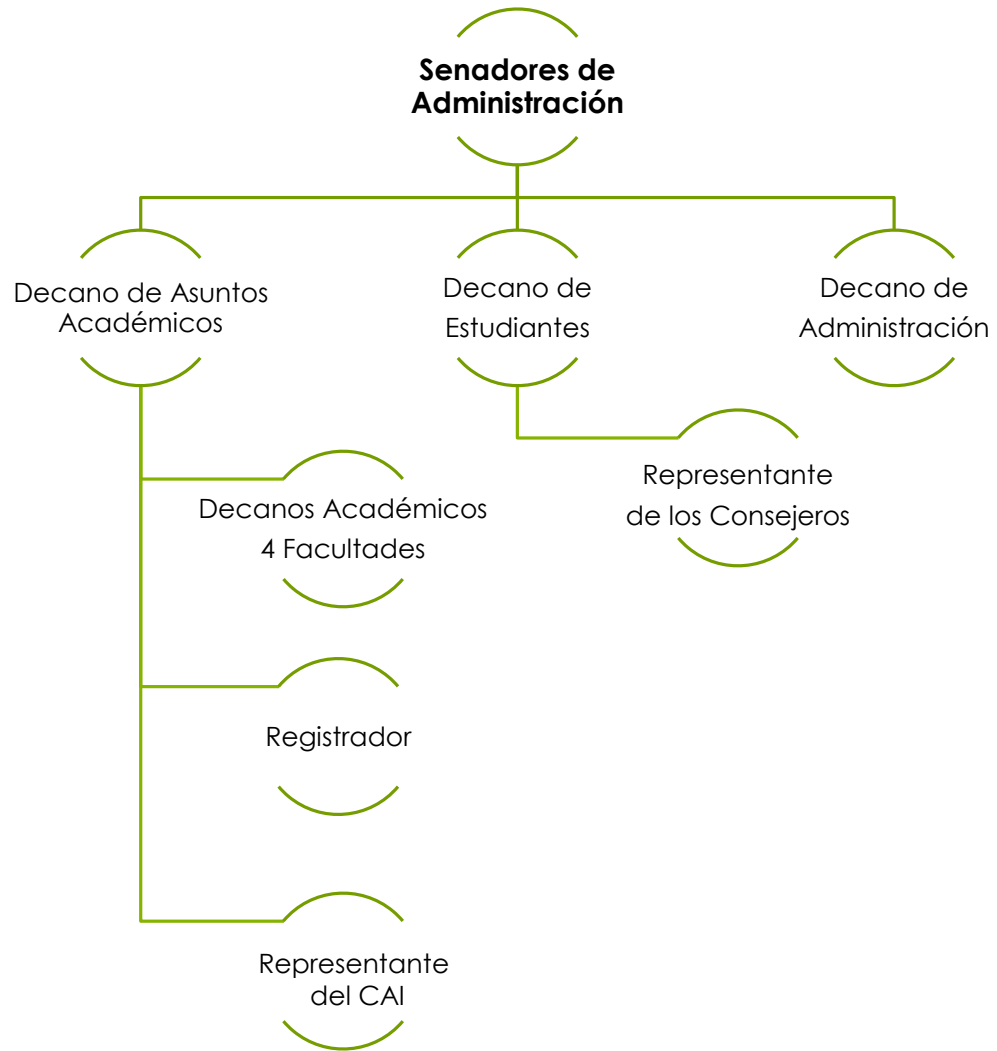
Senadores de Administración

Decano de Asuntos Académicos

Decano de Estudiantes

Decano de Administración

Decanos Académicos 4 Facultades

Representante de los Consejeros

Registrador

Representante del CAI